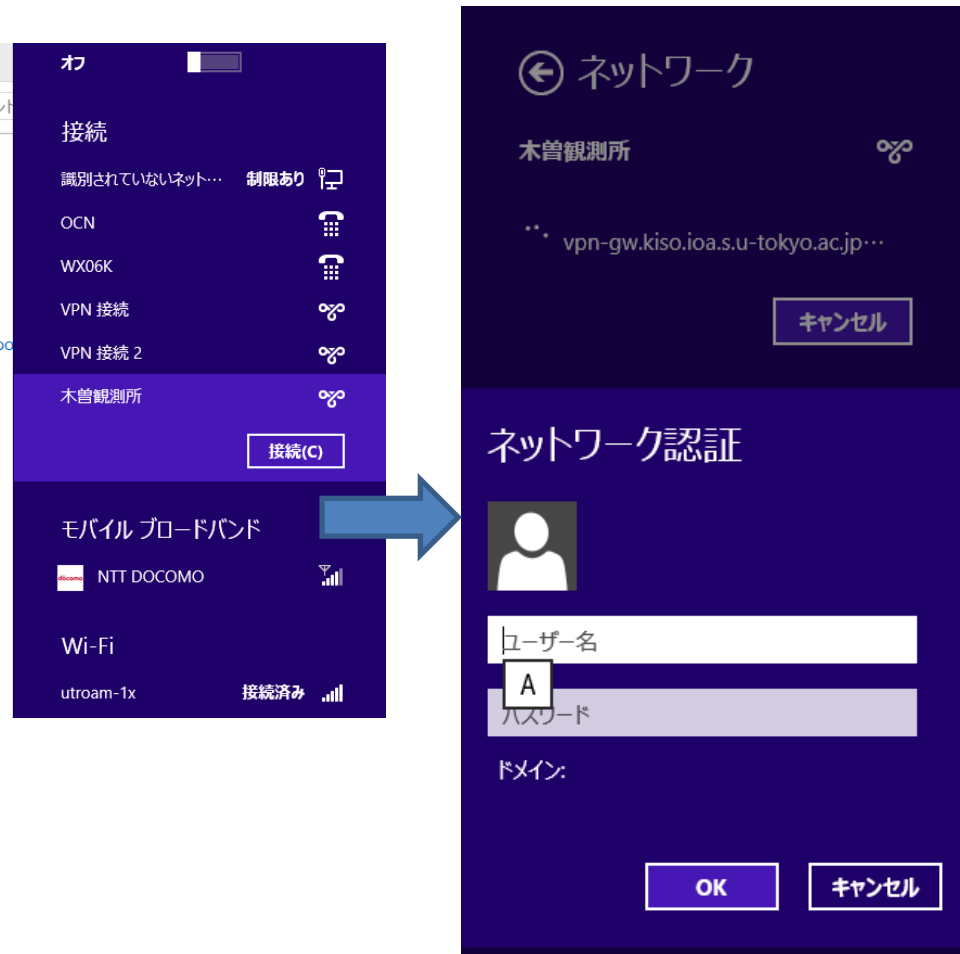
オフ

接続

識別されていないネット… 制限あり

OCN

WX06K

VPN 接続

VPN 接続 2

木曽観測所

接続(C)

モバイル ブロードバンド

docomo NTT DOCOMO

Wi-Fi

utroam-1x 接続済み

ネットワーク

木曽観測所

vpn-gw.kiso.ioa.s.u-tokyo.ac.jp…

キャンセル

ネットワーク認証

ユーザー名

A

パスワード

ドメイン:

OK

キャンセル